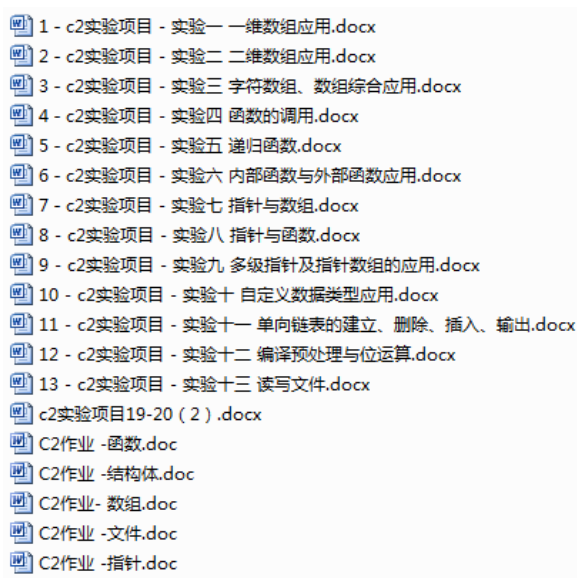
1 - c2实验项目 - 实验一 一维数组应用.docx
2 - c2实验项目 - 实验二 二维数组应用.docx
3 - c2实验项目 - 实验三 字符数组、数组综合应用.docx
4 - c2实验项目 - 实验四 函数的调用.docx
5 - c2实验项目 - 实验五 递归函数.docx
6 - c2实验项目 - 实验六 内部函数与外部函数应用.docx
7 - c2实验项目 - 实验七 指针与数组.docx
8 - c2实验项目 - 实验八 指针与函数.docx
9 - c2实验项目 - 实验九 多级指针及指针数组的应用.docx
10 - c2实验项目 - 实验十 自定义数据类型应用.docx
11 - c2实验项目 - 实验十一 单向链表的建立、删除、插入、输出.docx
12 - c2实验项目 - 实验十二 编译预处理与位运算.docx
13 - c2实验项目 - 实验十三 读写文件.docx
c2实验项目19-20（2）.docx
C2作业 -函数.doc
C2作业 -结构体.doc
C2作业- 数组.doc
C2作业 -文件.doc
C2作业 -指针.doc